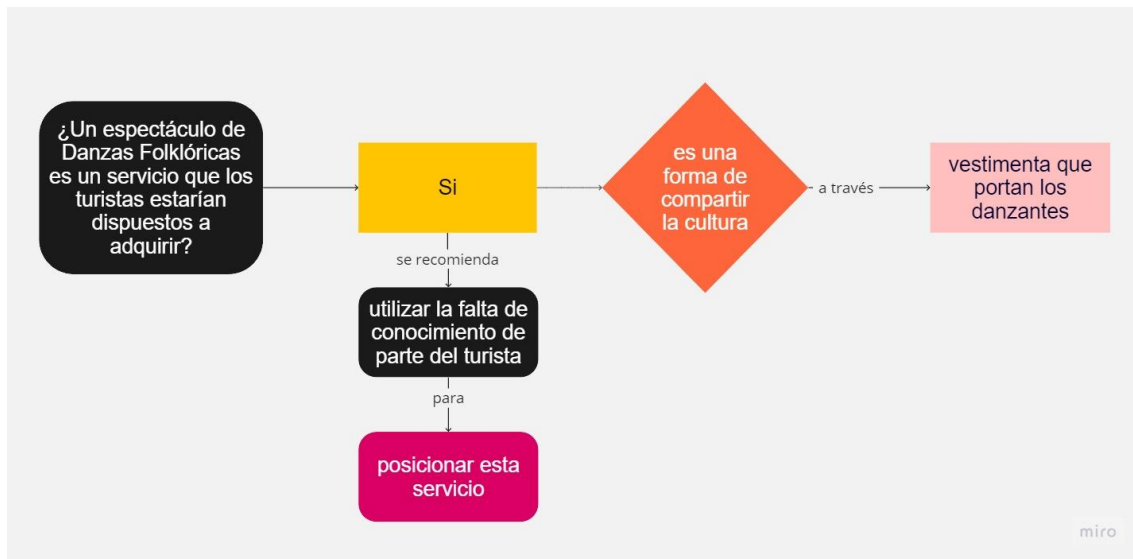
¿Un espectáculo de Danzas Folklóricas es un servicio que los turistas estarían dispuestos a adquirir?

Si

es una forma de compartir la cultura

a través

vestimenta que portan los danzantes

se recomienda

utilizar la falta de conocimiento de parte del turista

para

posicionar esta servicio

miro